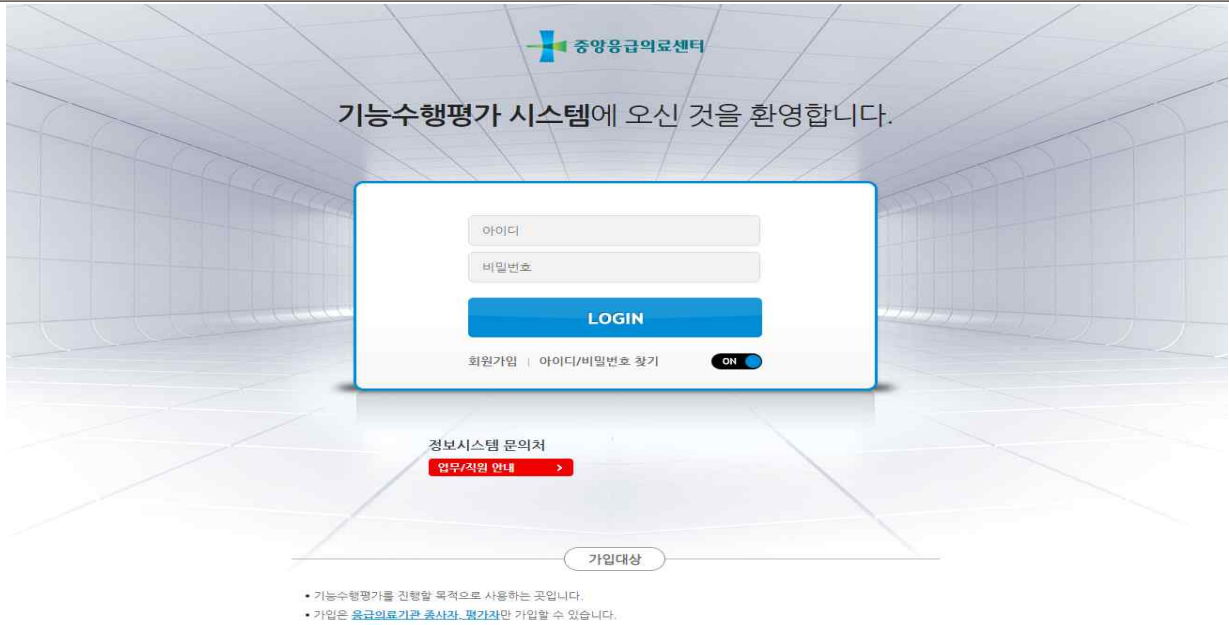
중앙응급의료센터

기능수행평가 시스템에 오신 것을 환영합니다.

아이디

비밀번호

LOGIN

회원가입 | 아이디/비밀번호 찾기 ON

정보시스템 문의처

업무/직원 안내 >

가입대상

• 기능수행평가를 진행할 목적으로 사용하는 곳입니다.
• 가입은 응급의료기관 종사자, 평가자만 가입할 수 있습니다.